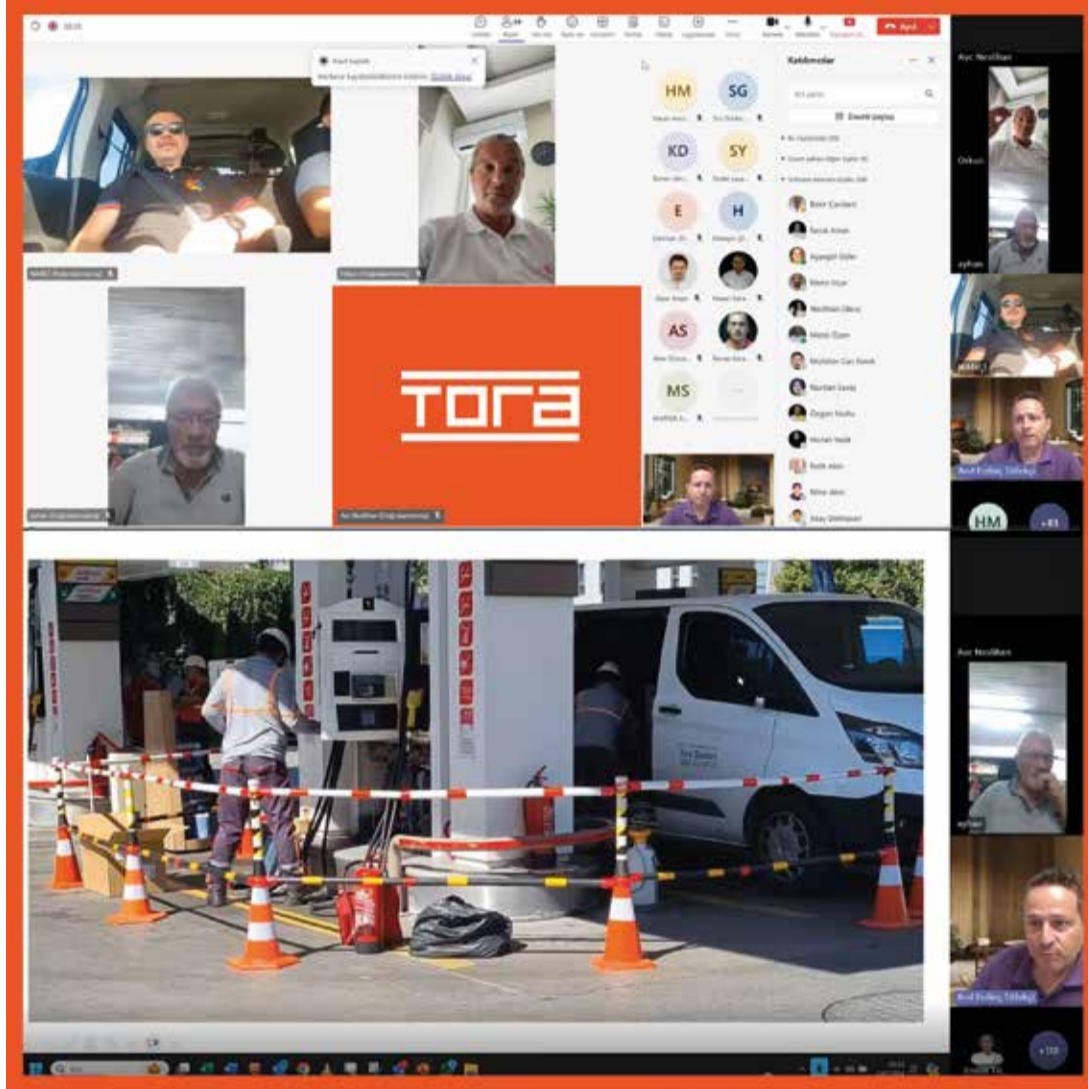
TORA

HM
SG
KD
SY
E
H
AS
MS

Katılımcılar

Davet paylaş

Bekir Candemir
Nevzat Ateş
Metin Özen
Muhittin Can Konak
Nurtan Sevda
Özgün Nuthu
Hasan Yasak
Nihat Akın
Nisa Akın
Aksu Demirezer

Ayrıl

Avc Neslihan
Orkun
ayhan
HM
+83
Avc Neslihan
ayhan
Anıl Erdinç Tütüncü
+108